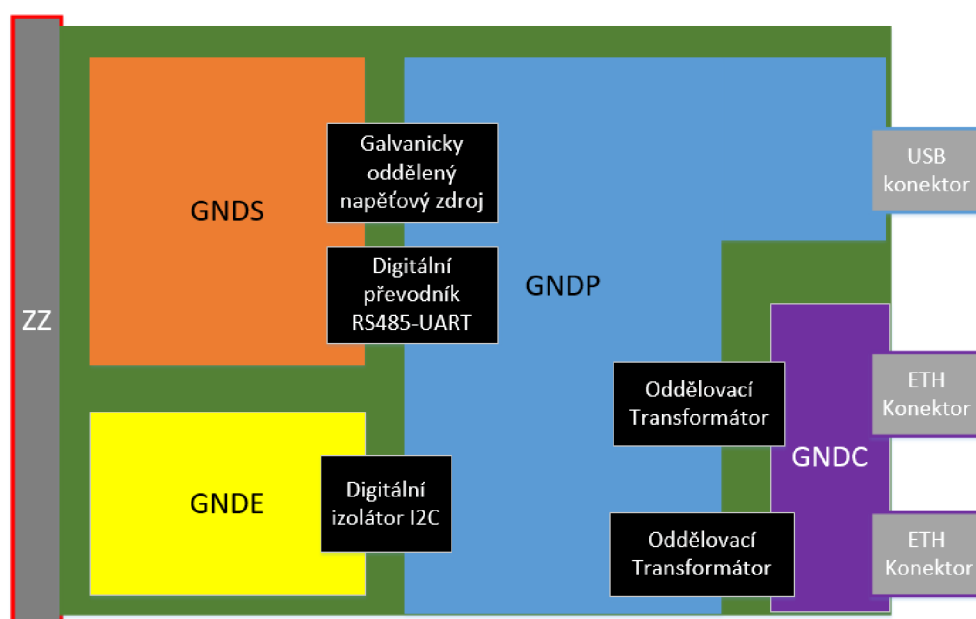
ZZ

GNDS

Galvanicky oddělený napěťový zdroj

Digitální převodník RS485-UART

GNDP

USB konektor

GNDE

Digitální izolátor I2C

Oddělovací Transformátor

GNDC

ETH Konektor

Oddělovací Transformátor

ETH Konektor